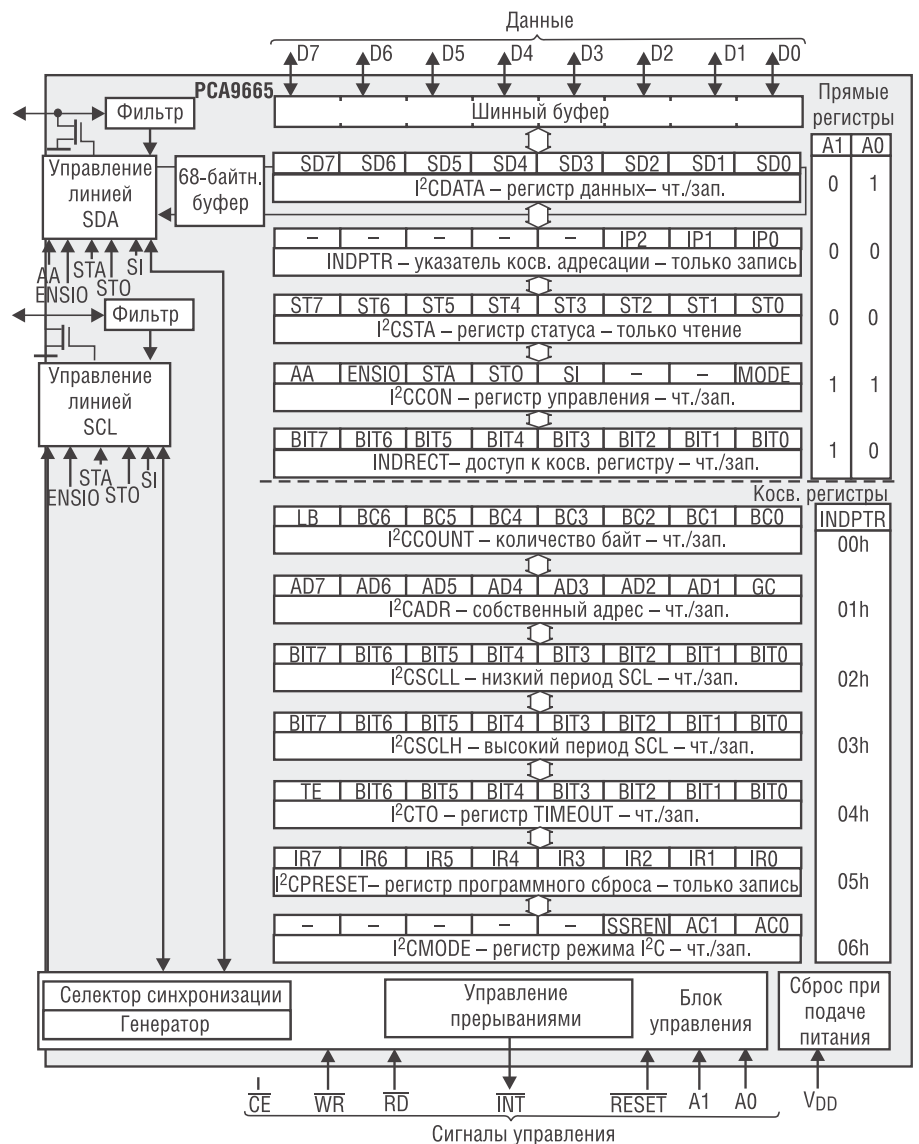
Данные

D7 D6 D5 D4 D3 D2 D1 D0

PCA9665

Фильтр

Шинный буфер

Прямые регистры

| A1 | A0 |
|---|---|
| 0 | 1 |
| 0 | 0 |
| 0 | 0 |
| 1 | 1 |
| 1 | 0 |

Управление линией SDA

68-байтн. буфер

| SD7 | SD6 | SD5 | SD4 | SD3 | SD2 | SD1 | SD0 |
|---|---|---|---|---|---|---|---|

I$^2$CDATA – регистр данных– чт./зап.

| – | – | – | – | – | IP2 | IP1 | IP0 |
|---|---|---|---|---|---|---|---|

INDPTR – указатель косв. адресации – только запись

AA ENSIO STA STO SI

Фильтр

| ST7 | ST6 | ST5 | ST4 | ST3 | ST2 | ST1 | ST0 |
|---|---|---|---|---|---|---|---|

I$^2$CSTA – регистр статуса – только чтение

Управление линией SCL

| AA | ENSIO | STA | STO | SI | – | – | MODE |
|---|---|---|---|---|---|---|---|

I$^2$CCON – регистр управления – чт./зап.

| BIT7 | BIT6 | BIT5 | BIT4 | BIT3 | BIT2 | BIT1 | BIT0 |
|---|---|---|---|---|---|---|---|

INDRECT– доступ к косв. регистру – чт./зап.

ENSIO STA STO SI

Косв. регистры

INDPTR

| LB | BC6 | BC5 | BC4 | BC3 | BC2 | BC1 | BC0 |
|---|---|---|---|---|---|---|---|

I$^2$CCOUNT – количество байт – чт./зап.

00h

| AD7 | AD6 | AD5 | AD4 | AD3 | AD2 | AD1 | GC |
|---|---|---|---|---|---|---|---|

I$^2$CADR – собственный адрес – чт./зап.

01h

| BIT7 | BIT6 | BIT5 | BIT4 | BIT3 | BIT2 | BIT1 | BIT0 |
|---|---|---|---|---|---|---|---|

I$^2$CSCLL – низкий период SCL – чт./зап.

02h

| BIT7 | BIT6 | BIT5 | BIT4 | BIT3 | BIT2 | BIT1 | BIT0 |
|---|---|---|---|---|---|---|---|

I$^2$CSCLH – высокий период SCL – чт./зап.

03h

| TE | BIT6 | BIT5 | BIT4 | BIT3 | BIT2 | BIT1 | BIT0 |
|---|---|---|---|---|---|---|---|

I$^2$CTO – регистр TIMEOUT – чт./зап.

04h

| IR7 | IR6 | IR5 | IR4 | IR3 | IR2 | IR1 | IR0 |
|---|---|---|---|---|---|---|---|

I$^2$CPRESET– регистр программного сброса – только запись

05h

| – | – | – | – | – | SSREN | AC1 | AC0 |
|---|---|---|---|---|---|---|---|

I$^2$CMODE – регистр режима I$^2$C – чт./зап.

06h

Селектор синхронизации

Генератор

Управление прерываниями

Блок управления

Сброс при подаче питания

$\overline{CE}$ $\overline{WR}$ $\overline{RD}$ $\overline{INT}$ $\overline{RESET}$ A1 A0 V$_{DD}$

Сигналы управления